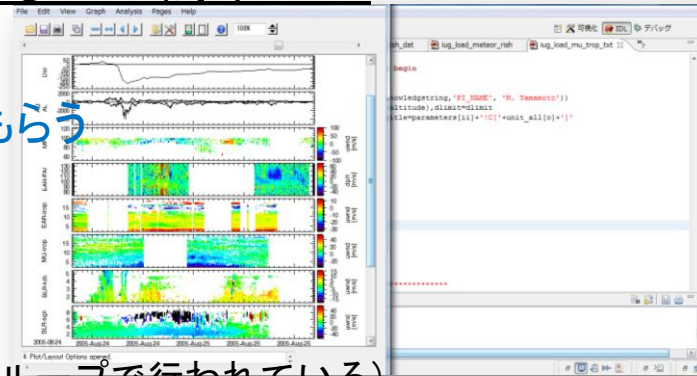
File Edit View Graph Analysis Pages Help

100%

もらう

Dst

AL

LAP-Vz

EAR-mzp

MU-mzp

SLR-zb

SLR-spl

2005-08-24 2005-Aug-24 2005-Aug-24 2005-Aug-25 2005-Aug-25

Plot/Layout Options opened

ループで行われている）

可視化 IDL デバッグ

sh_det iug_load_meteor_rish iug_load_mu_trop_txt

begin

nowledgstring,'PI_NAME', 'M. Yamamoto'))
altitude],dlimit=dlimit
itle=parameters[ii]+'!C['+unit_all[o]+']'

**************